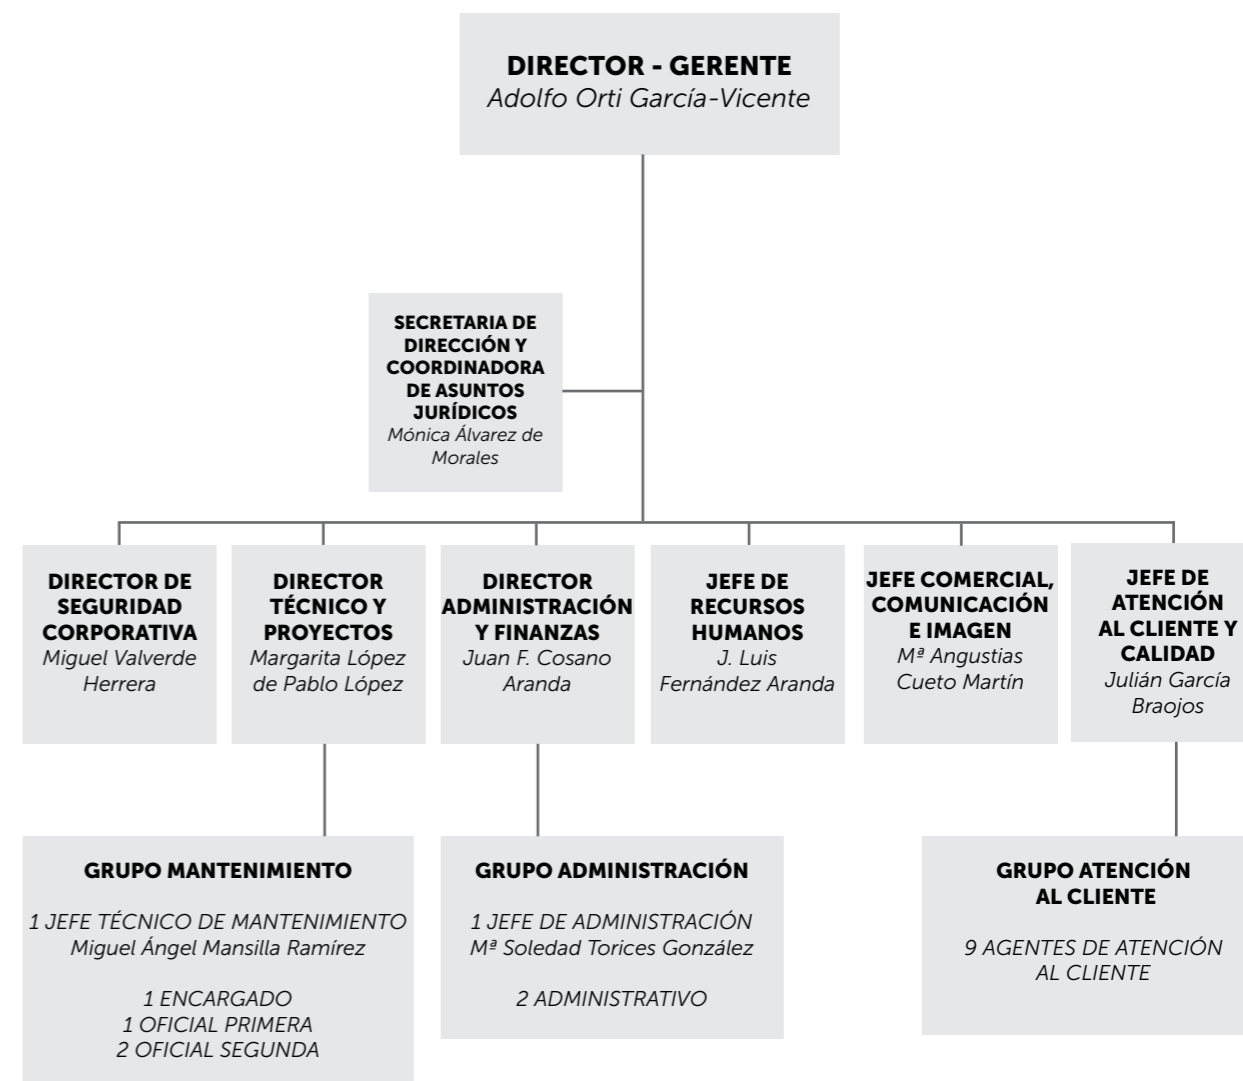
DIRECTOR - GERENTE
Adolfo Orti García-Vicente

SECRETARIA DE DIRECCIÓN Y COORDINADORA DE ASUNTOS JURÍDICOS
Mónica Álvarez de Morales

DIRECTOR DE SEGURIDAD CORPORATIVA
Miguel Valverde Herrera

DIRECTOR TÉCNICO Y PROYECTOS
Margarita López de Pablo López

DIRECTOR ADMINISTRACIÓN Y FINANZAS
Juan F. Cosano Aranda

JEFE DE RECURSOS HUMANOS
J. Luis Fernández Aranda

JEFE COMERCIAL, COMUNICACIÓN E IMAGEN
Mª Angustias Cueto Martín

JEFE DE ATENCIÓN AL CLIENTE Y CALIDAD
Julián García Braojos

GRUPO MANTENIMIENTO

1 JEFE TÉCNICO DE MANTENIMIENTO
Miguel Ángel Mansilla Ramírez

1 ENCARGADO
1 OFICIAL PRIMERA
2 OFICIAL SEGUNDA

GRUPO ADMINISTRACIÓN

1 JEFE DE ADMINISTRACIÓN
Mª Soledad Torices González

2 ADMINISTRATIVO

GRUPO ATENCIÓN AL CLIENTE

9 AGENTES DE ATENCIÓN AL CLIENTE